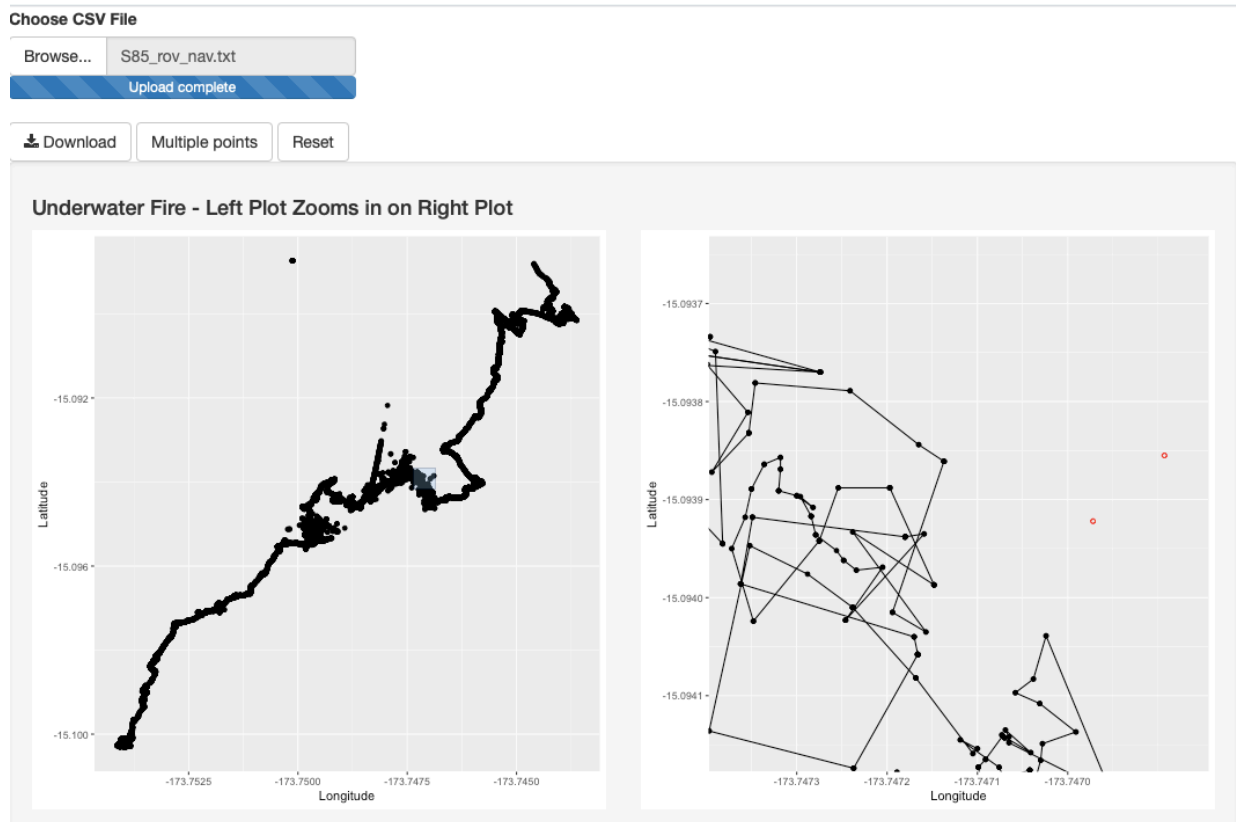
Choose CSV File

Browse... S85_rov_nav.txt

Upload complete

Download Multiple points Reset

Underwater Fire - Left Plot Zooms in on Right Plot

-15.092

-15.096

-15.100

Latitude

-173.7525 -173.7500 -173.7475 -173.7450

Longitude

-15.0937

-15.0938

-15.0939

-15.0940

-15.0941

Latitude

-173.7473 -173.7472 -173.7471 -173.7470

Longitude